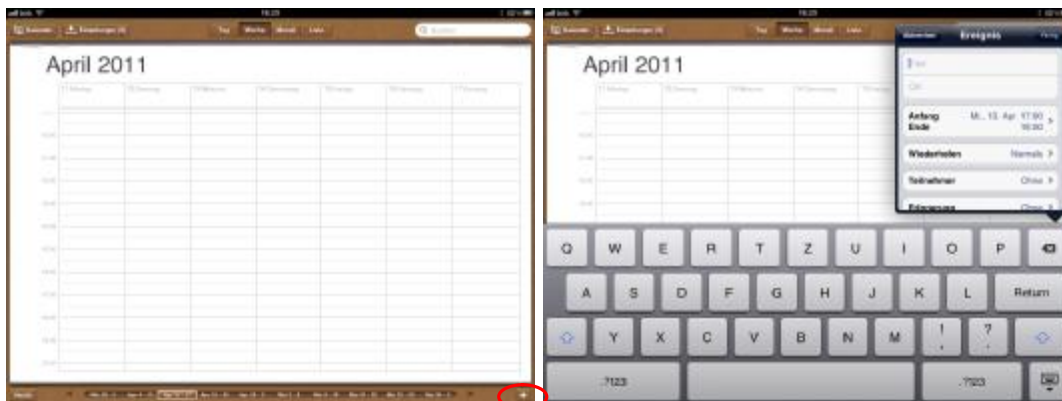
18:23

Kalender | Einladungen (0)

Tag | Woche | Monat | Liste

Suchen

April 2011

Heute

+

18:23

Kalender | Einladungen (0)

Tag | Woche | Monat | Liste

April 2011

Abbrechen | Ereignis | Fertig

Titel

Ort

Anfang
Ende
Mi., 13. Apr. 17:00
18:00

Wiederholen | Niemals

Teilnehmer | Ohne

Erinnerung | Ohne

Q W E R T Z U I O P

A S D F G H J K L Return

Y X C V B N M ! , ? .

.?123 .?123